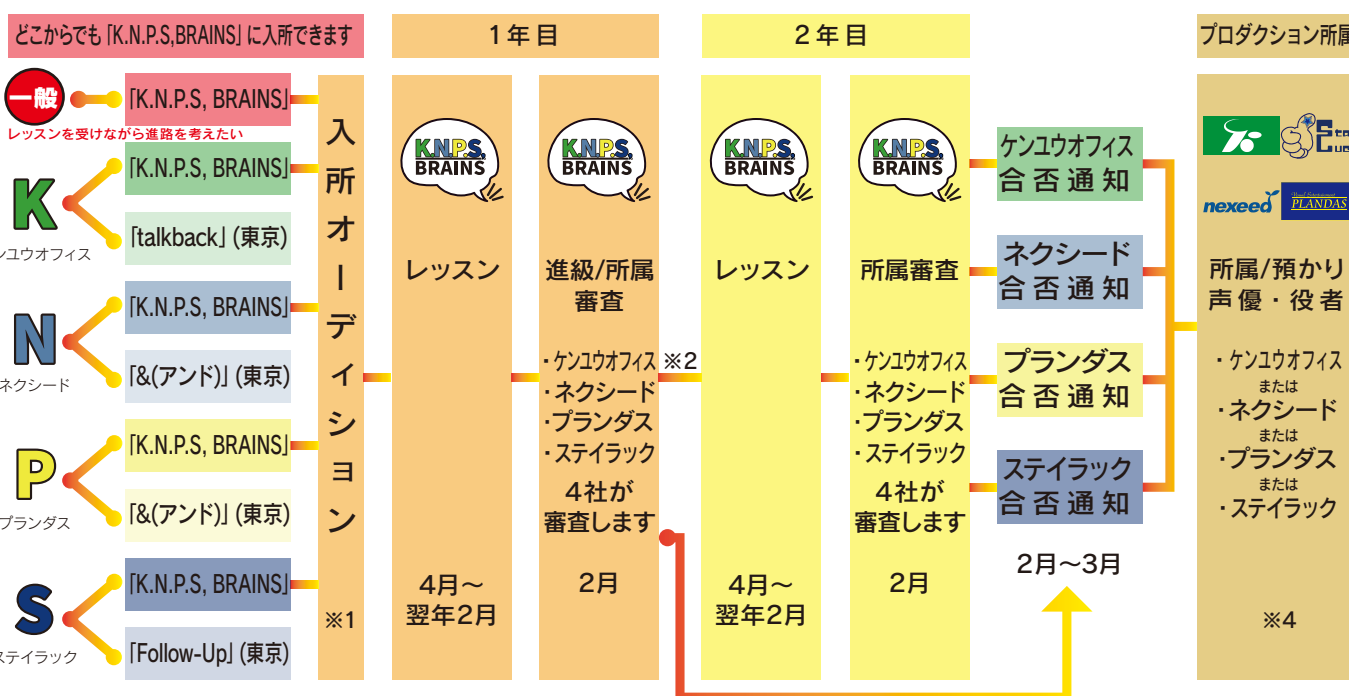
どこからでも「K.N.P.S,BRAINS」に入所できます

1年目

2年目

プロダクション所属

一般
レッスンを受けながら進路を考えたい
「K.N.P.S, BRAINS」

K
ンユウオフィス
「K.N.P.S, BRAINS」
「talkback」(東京)

N
ネクシード
「K.N.P.S, BRAINS」
「&(アンド)」(東京)

P
プランダス
「K.N.P.S, BRAINS」
「&(アンド)」(東京)

S
ステイラック
「K.N.P.S, BRAINS」
「Follow-Up」(東京)

入所オーディション
※1

K.N.P.S. BRAINS
レッスン
4月〜翌年2月

K.N.P.S. BRAINS
進級/所属審査
・ケンユウオフィス
・ネクシード
・プランダス
・ステイラック
4社が審査します
2月

※2

K.N.P.S. BRAINS
レッスン
4月〜翌年2月

K.N.P.S. BRAINS
所属審査
・ケンユウオフィス
・ネクシード
・プランダス
・ステイラック
4社が審査します
2月

ケンユウオフィス 合否通知
ネクシード 合否通知
プランダス 合否通知
ステイラック 合否通知
2月〜3月

nexeed
PLANDAS
所属/預かり声優・役者
・ケンユウオフィス
または
・ネクシード
または
・プランダス
または
・ステイラック
※4